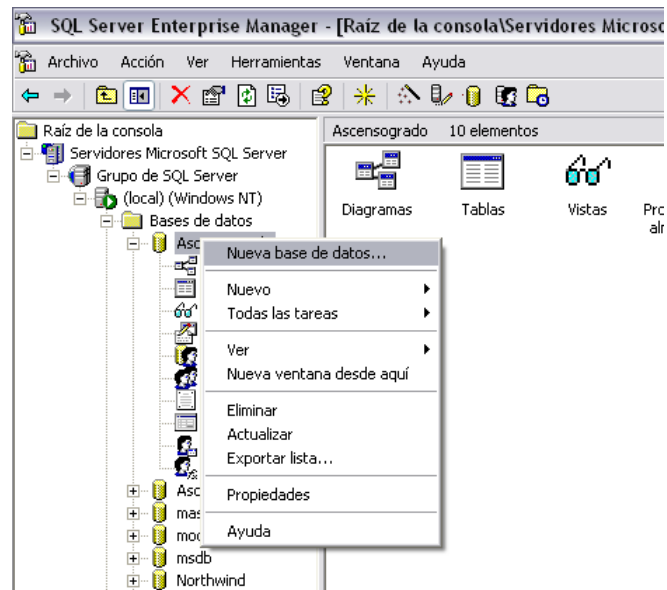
SQL Server Enterprise Manager - [Raíz de la consola\Servidores Microso

Archivo Acción Ver Herramientas Ventana Ayuda

Raíz de la consola
Servidores Microsoft SQL Server
Grupo de SQL Server
(local) (Windows NT)
Bases de datos
Asc
Asc
mas
mod
msdb
Northwind

Nueva base de datos...
Nuevo
Todas las tareas
Ver
Nueva ventana desde aquí
Eliminar
Actualizar
Exportar lista...
Propiedades
Ayuda

Ascensogrado 10 elementos
Diagramas
Tablas
Vistas
Pro
alr